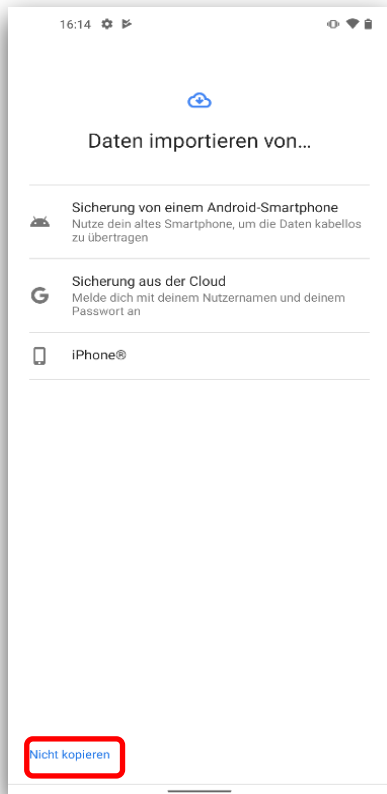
16:14

Daten importieren von…

Sicherung von einem Android-Smartphone
Nutze dein altes Smartphone, um die Daten kabellos zu übertragen

G

Sicherung aus der Cloud
Melde dich mit deinem Nutzernamen und deinem Passwort an

iPhone®

Nicht kopieren